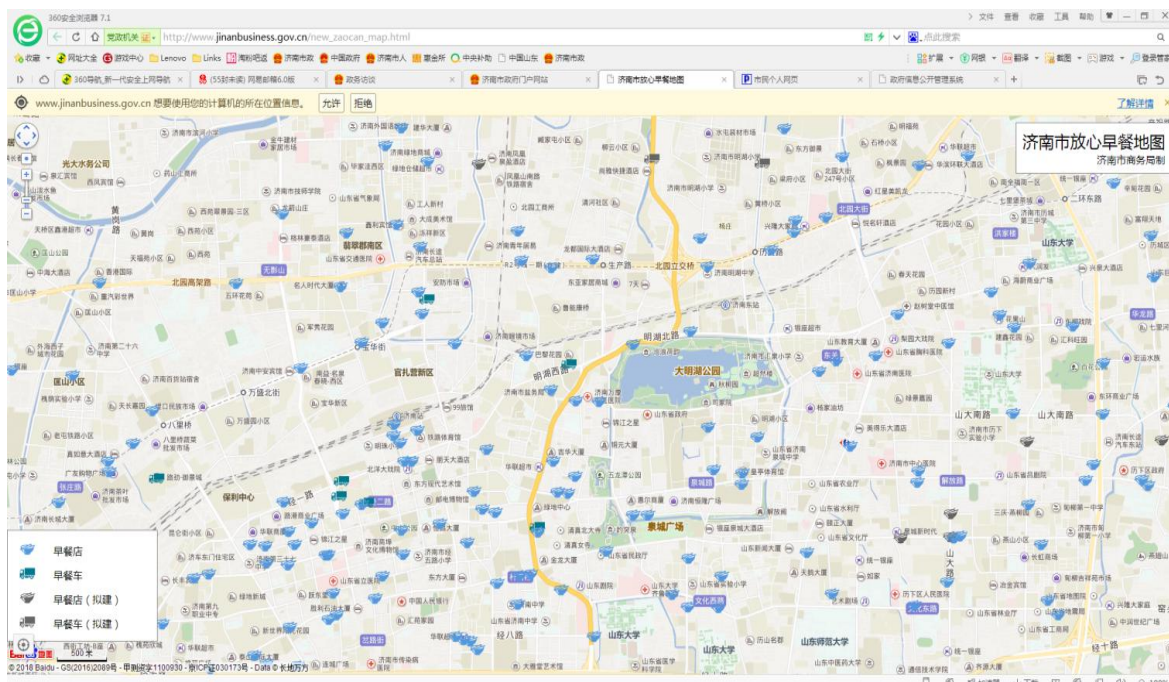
360安全浏览器 7.1

文件 查看 收藏 工具 帮助

党政机关 http://www.jinanbusiness.gov.cn/new_zaocan_map.html

点此搜索

收藏 网址大全 游戏中心 Lenovo Links 淘和吧送 济南市政 中国政府 济南市人 基金所 中央补助 中国山东 济南市政

扩展 网银 翻译 截图 游戏 登录管家

360导航_新一代安全上网导航 (55封未读) 网易邮箱6.0版 政务访谈 济南市政府门户网站 济南市放心早餐地图 市民个人网页 政府信息公开管理系统

www.jinanbusiness.gov.cn 想要使用您的计算机的所在位置信息。 允许 拒绝 了解详情

济南市放心早餐地图
济南市商务局制

大明湖公园

泉城广场

山东大学

山东师范大学

保利中心

官扎营新区

北园高架路

经七路

经十路

山大南路

明湖北路

早餐店
早餐车
早餐店（拟建）
早餐车（拟建）

500 米

© 2018 Baidu - GS(2016)2089号 - 甲测资字1100930 - 京ICP证030173号 - Data © 长地万方